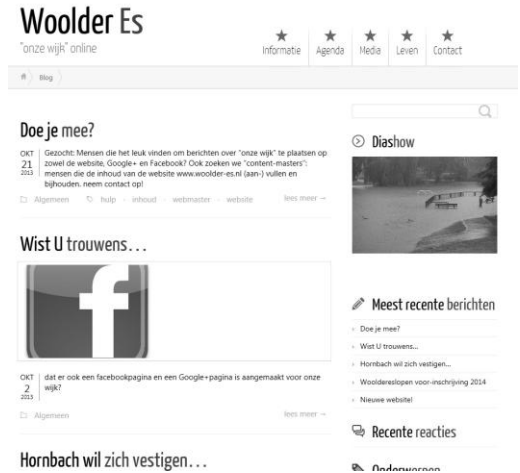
Woolder Es
"onze wijk" online

Informatie Agenda Media Leven Contact

Blog

Doe je mee?

OKT 21 2013

Gezocht: Mensen die het leuk vinden om berichten over "onze wijk" te plaatsen op zowel de website, Google+ en Facebook? Ook zoeken we "content-masters": mensen die de inhoud van de website www.woolder-es.nl (aan-) vullen en bijhouden. neem contact op!

Algemeen hulp inhoud webmaster website lees meer →

Wist U trouwens…

OKT 2 2013

dat er ook een facebookpagina en een Google+pagina is aangemaakt voor onze wijk?

Algemeen lees meer →

Hornbach wil zich vestigen…

Diashow

Meest recente berichten

Doe je mee?
Wist U trouwens…
Hornbach wil zich vestigen…
Wooldereslopen voor-inschrijving 2014
Nieuwe website!

Recente reacties

Onderwerpen